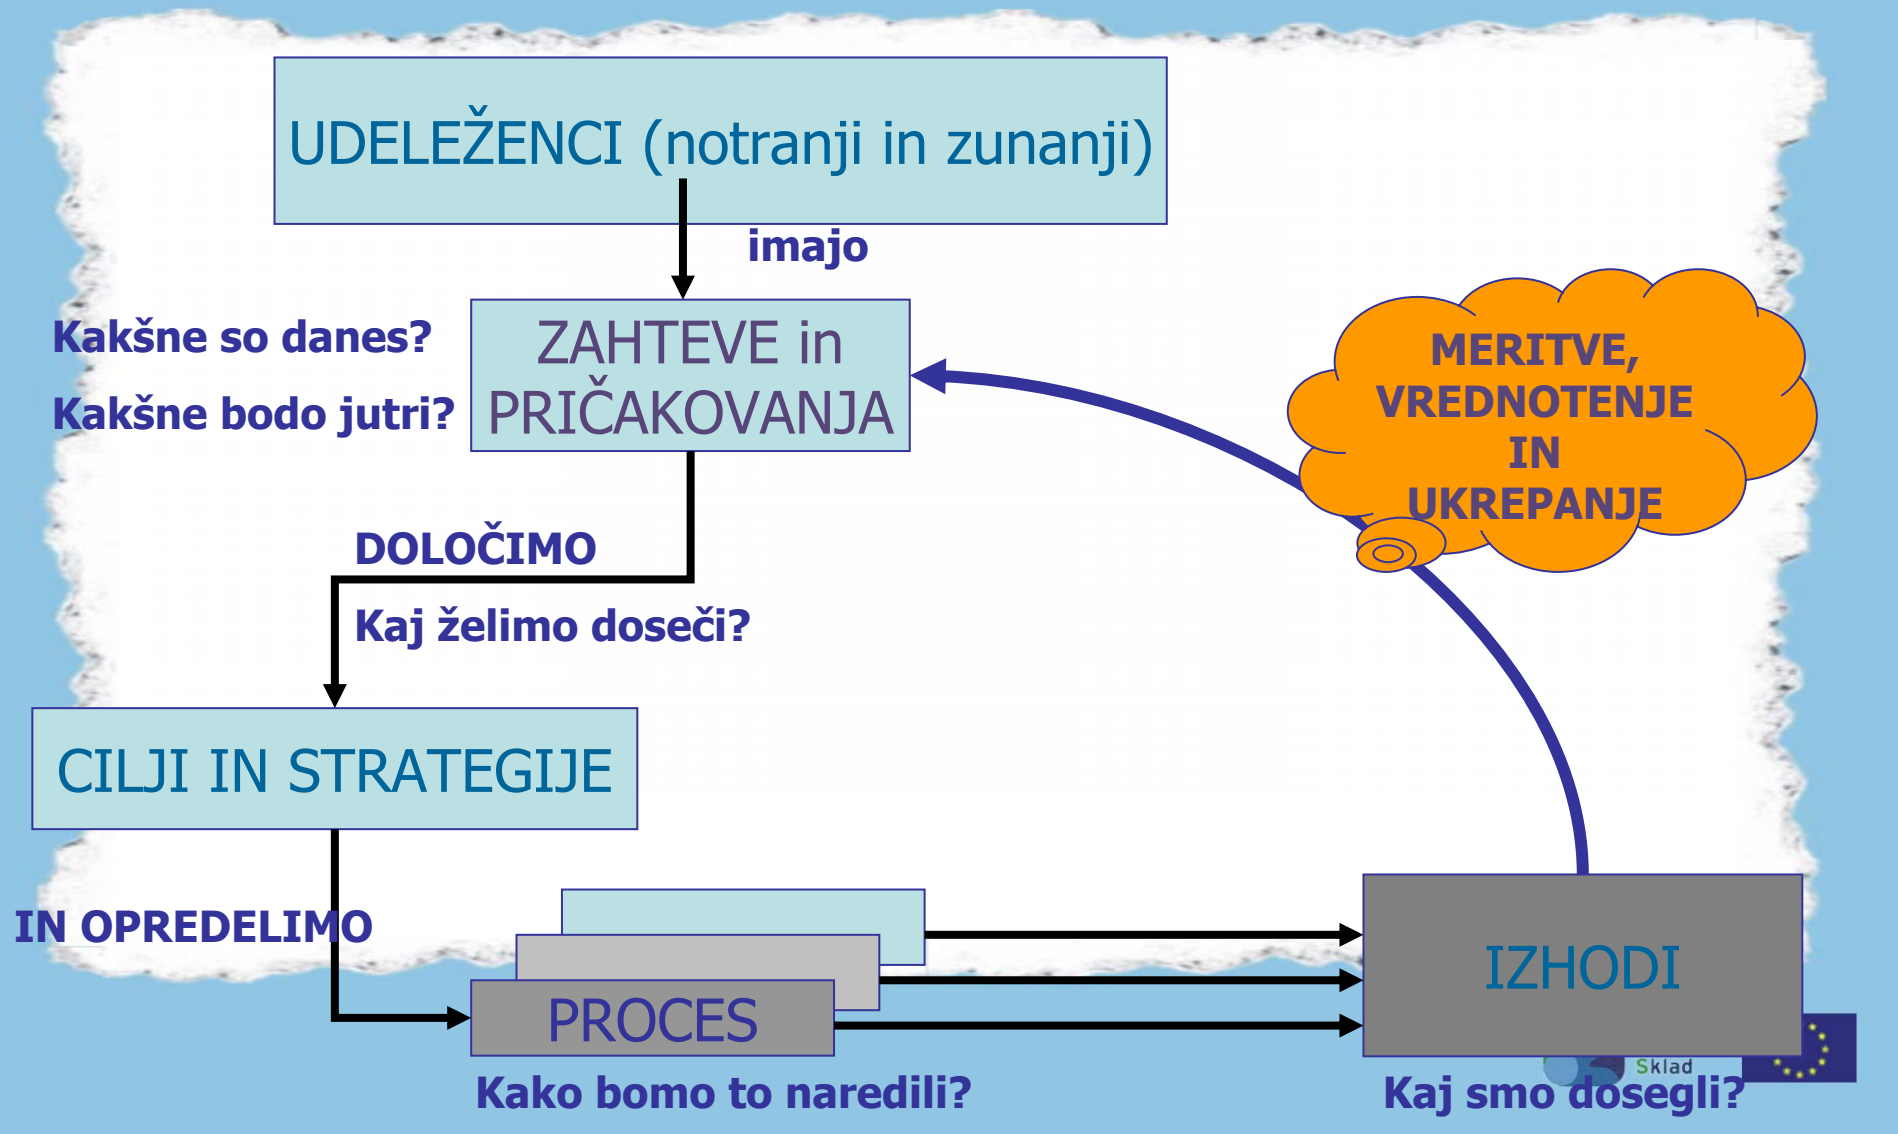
UDELEŽENCI (notranji in zunanji)

imajo

Kakšne so danes?

Kakšne bodo jutri?

ZAHTEVE in PRIČAKOVANJA

MERITVE, VREDNOTENJE IN UKREPANJE

DOLOČIMO

Kaj želimo doseči?

CILJI IN STRATEGIJE

IN OPREDELIMO

PROCES

IZHODI

Sklad

Kako bomo to naredili?

Kaj smo dosegli?